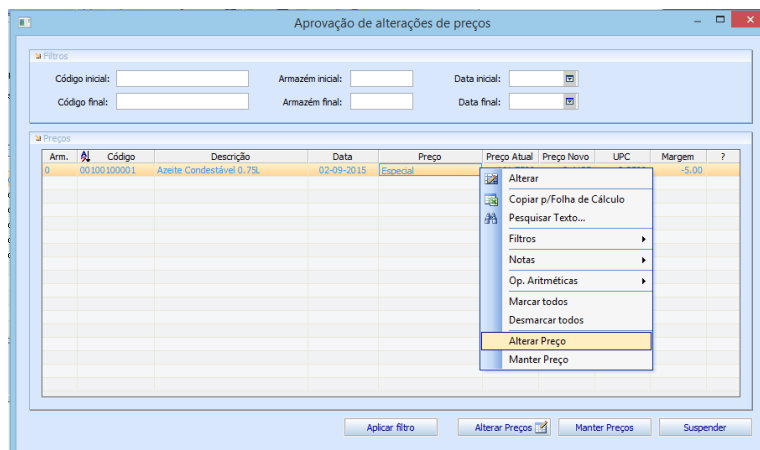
Aprovação de alterações de preços

Filtros

Código inicial:
Armazém inicial:
Data inicial:
Código final:
Armazém final:
Data final:

Preços

| Arm. | Código | Descrição | Data | Preço | Preço Atual | Preço Novo | UPC | Margem | ? |
|---|---|---|---|---|---|---|---|---|---|
| 0 | 00100100001 | Azeite Condestável 0.75L | 02-09-2015 | Especial | | | | -5.00 | |

Alterar
Copiar p/Folha de Cálculo
Pesquisar Texto...
Filtros
Notas
Op. Aritméticas
Marcar todos
Desmarcar todos
Alterar Preço
Manter Preço

Aplicar filtro
Alterar Preços
Manter Preços
Suspender